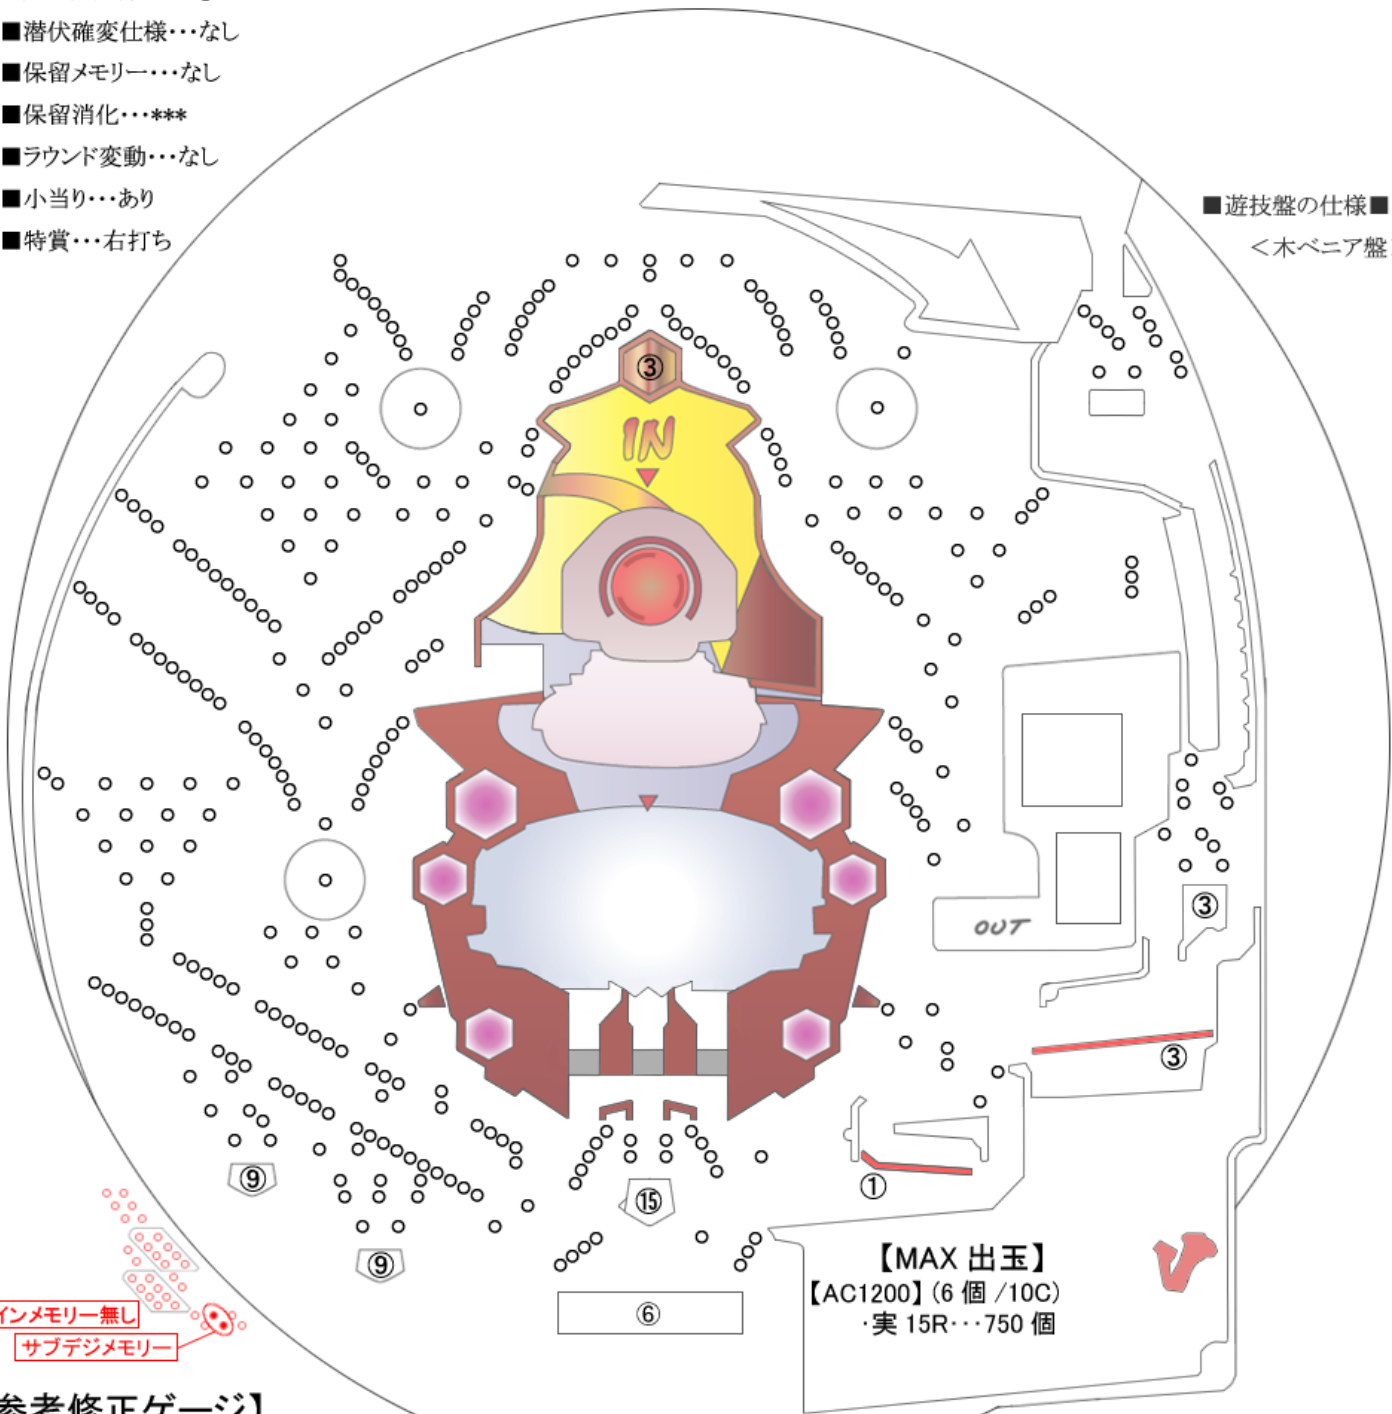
■潜伏確変仕様･･･なし
■保留メモリー･･･なし
■保留消化･･･***
■ラウンド変動･･･なし
■小当り･･･あり
■特賞･･･右打ち

■遊技盤の仕様■
＜木ベニア盤

③
IN

OUT
③
③
①
⑨
⑨
⑮
⑥

【MAX 出玉】
【AC1200】(6 個 /10C)
・実 15R･･･750 個

インメモリー無し
サブデジメモリー

参考修正ゲージ】